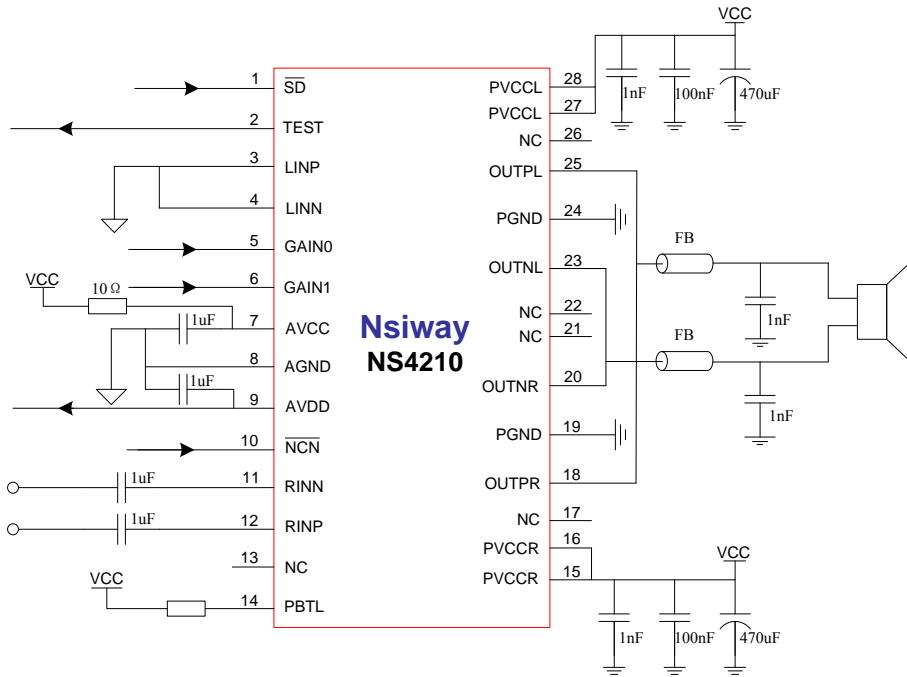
VCC

1 $\overline{SD}$
2 TEST
3 LINP
4 LINN
5 GAIN0
6 GAIN1
7 AVCC
8 AGND
9 AVDD
10 $\overline{NCN}$
11 RINN
12 RINP
13 NC
14 PBTL

VCC
10 Ω
1uF
1uF
1uF
1uF
VCC

Nsiway
NS4210

PVCCL 28
PVCCL 27
NC 26
OUTPL 25
PGND 24
OUTNL 23
NC 22
NC 21
OUTNR 20
PGND 19
OUTPR 18
NC 17
PVCCR 16
PVCCR 15

1nF
100nF
470uF
FB
1nF
FB
1nF
VCC
1nF
100nF
470uF